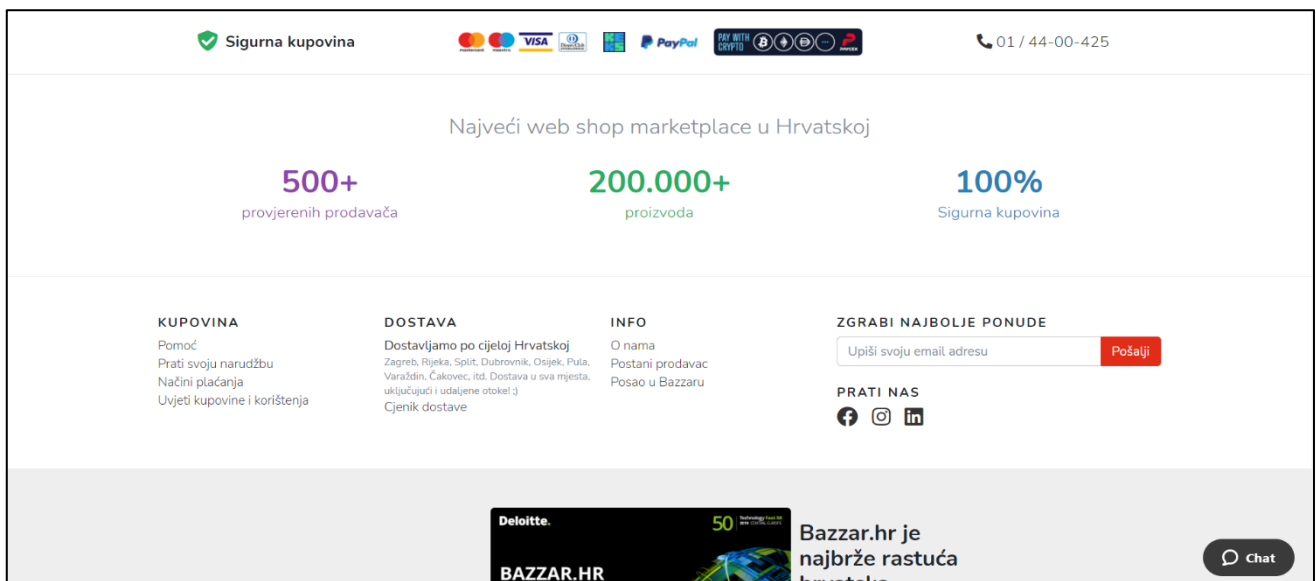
Sigurna kupovina

VISA

PayPal

PAY WITH CRYPTO

01 / 44-00-425

Najveći web shop marketplace u Hrvatskoj

500+
provjerenih prodavača

200.000+
proizvoda

100%
Sigurna kupovina

KUPOVINA
Pomoć
Prati svoju narudžbu
Načini plaćanja
Uvjeti kupovine i korištenja

DOSTAVA
Dostavljamo po cijeloj Hrvatskoj
Zagreb, Rijeka, Split, Dubrovnik, Osijek, Pula, Varaždin, Čakovec, itd. Dostava u sva mjesta, uključujući i udaljene otoke! ;)
Cjenik dostave

INFO
O nama
Postani prodavac
Posao u Bazzaru

ZGRABI NAJBOLJE PONUDE
Upiši svoju email adresu
Pošalji

PRATI NAS

Deloitte.
50
BAZZAR.HR

Bazzar.hr je najbrže rastuća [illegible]

Chat